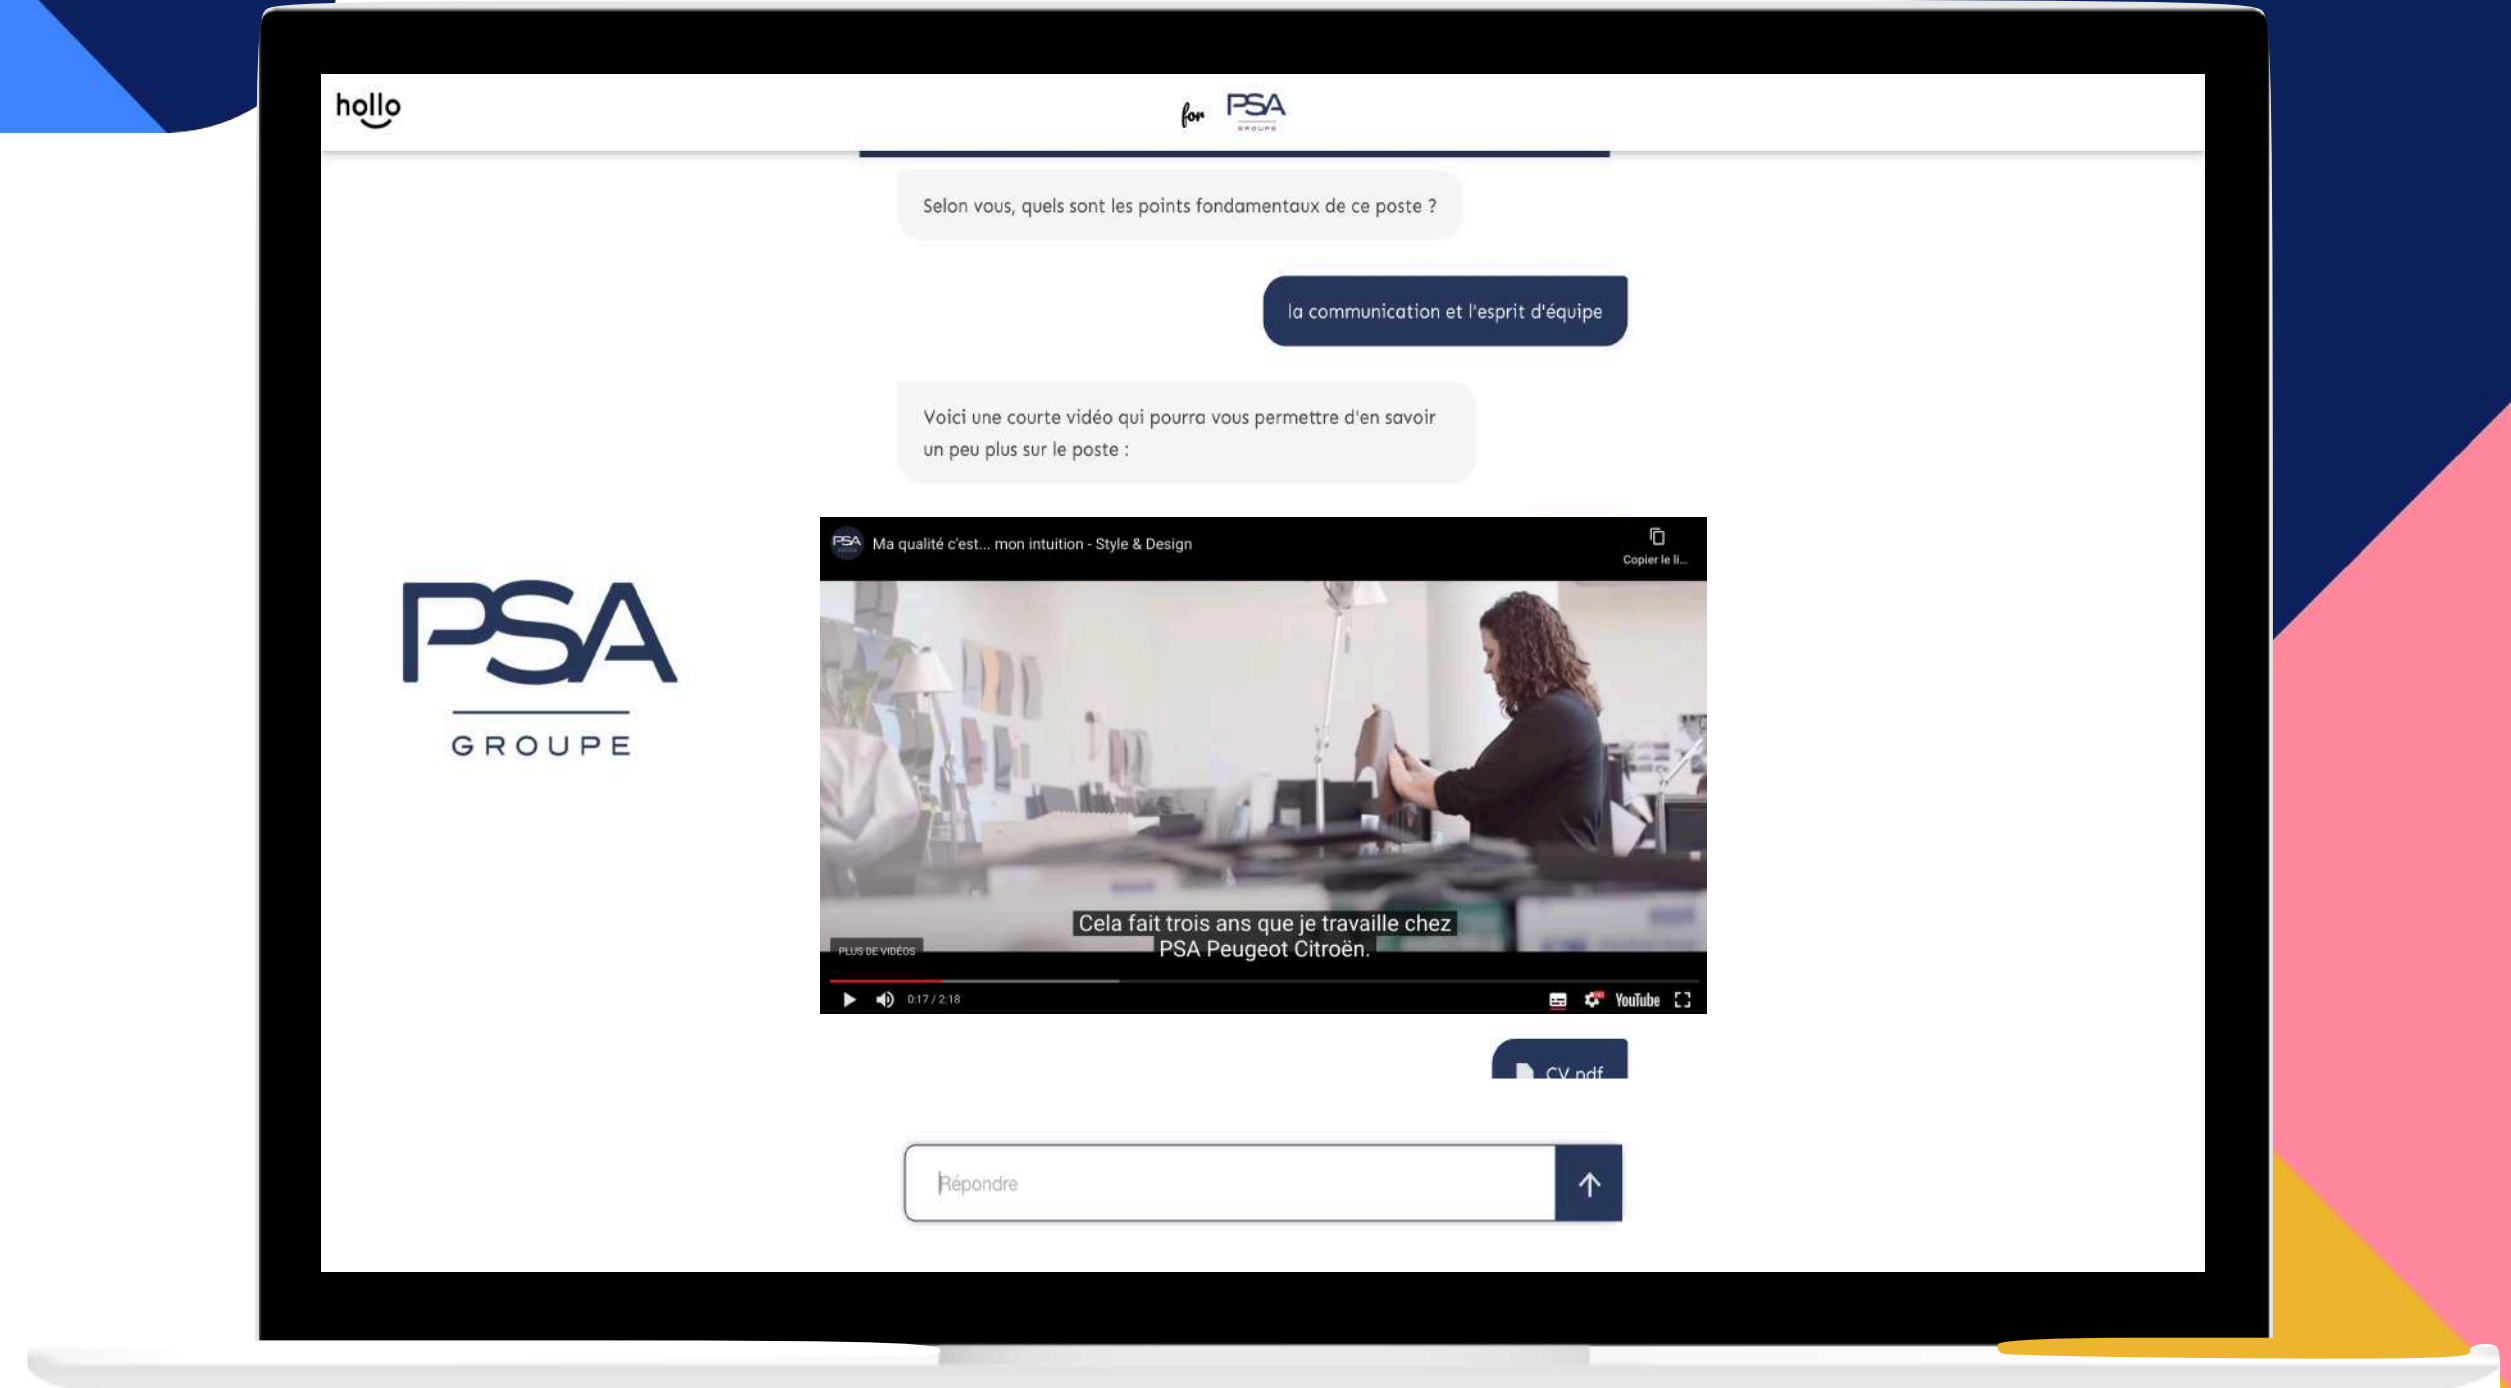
hollo

for PSA GROUPE

Selon vous, quels sont les points fondamentaux de ce poste ?

la communication et l'esprit d'équipe

Voici une courte vidéo qui pourra vous permettre d'en savoir un peu plus sur le poste :

PSA Ma qualité c'est... mon intuition - Style & Design

Copier le li...

Cela fait trois ans que je travaille chez PSA Peugeot Citroën.

PLUS DE VIDÉOS

0:17 / 2:18

YouTube

PSA GROUPE

CV.pdf

Répondre